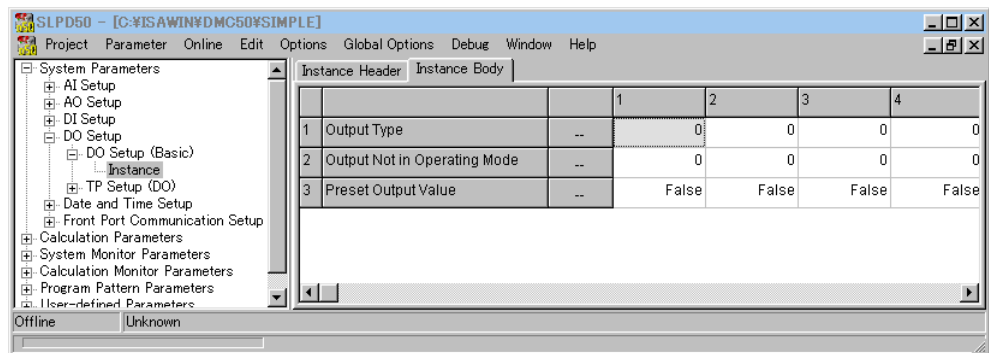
SLPD50 - [C:¥ISAWIN¥DMC50¥SIMPLE]

Project Parameter Online Edit Options Global Options Debug Window Help

System Parameters
AI Setup
AO Setup
DI Setup
DO Setup
DO Setup (Basic)
Instance
TP Setup (DO)
Date and Time Setup
Front Port Communication Setup
Calculation Parameters
System Monitor Parameters
Calculation Monitor Parameters
Program Pattern Parameters
User-defined Parameters

Instance Header | Instance Body

| | | | 1 | 2 | 3 | 4 |
|---|---|---|---|---|---|---|
| 1 | Output Type | -- | 0 | 0 | 0 | 0 |
| 2 | Output Not in Operating Mode | -- | 0 | 0 | 0 | 0 |
| 3 | Preset Output Value | -- | False | False | False | False |

Offline | Unknown